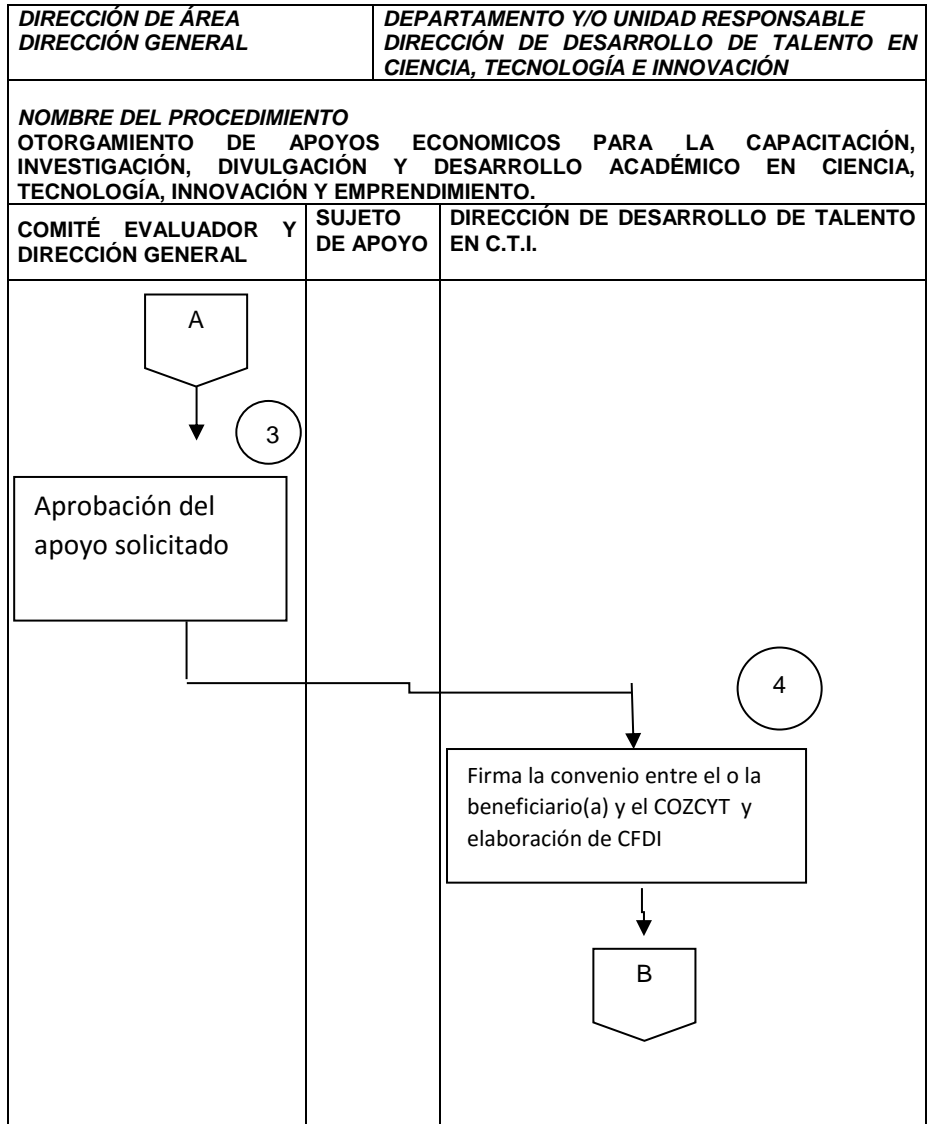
| DIRECCIÓN DE ÁREA DIRECCIÓN GENERAL | DEPARTAMENTO Y/O UNIDAD RESPONSABLE DIRECCIÓN DE DESARROLLO DE TALENTO EN CIENCIA, TECNOLOGÍA E INNOVACIÓN |
|---|---|

NOMBRE DEL PROCEDIMIENTO
OTORGAMIENTO DE APOYOS ECONOMICOS PARA LA CAPACITACIÓN, INVESTIGACIÓN, DIVULGACIÓN Y DESARROLLO ACADÉMICO EN CIENCIA, TECNOLOGÍA, INNOVACIÓN Y EMPRENDIMIENTO.

| COMITÉ EVALUADOR Y DIRECCIÓN GENERAL | SUJETO DE APOYO | DIRECCIÓN DE DESARROLLO DE TALENTO EN C.T.I. |
|---|---|---|

A

3

Aprobación del apoyo solicitado

4

Firma la convenio entre el o la beneficiario(a) y el COZCYT y elaboración de CFDI

B